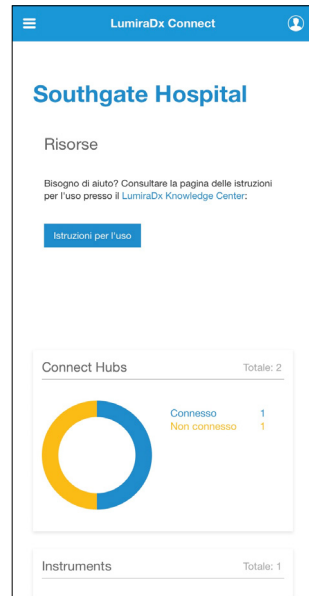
LumiraDx Connect

Southgate Hospital

Risorse

Bisogno di aiuto? Consultare la pagina delle istruzioni per l'uso presso il LumiraDx Knowledge Center:

Istruzioni per l'uso

Connect Hubs

Totale: 2

Connesso 1
Non connesso 1

Instruments

Totale: 1